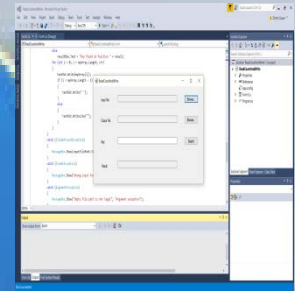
else
resultBox.Text = "Key found at Position " + result;
for (int i = 0; i < mainArray.Length; i++)
{
textFile.WriteLine(i);
if (i < mainArray.Length - 1) {
textFile.Write(",");
}
else
{
textFile.WriteLine("");
}
}
}
catch (ExceptionArgs) {
MessageBox.Show(exceptionArgs.Message);
}
}
catch (FormatException)
{
MessageBox.Show("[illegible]");
}
catch (ArgumentException)
{
MessageBox.Show("Both files need to be input", "Argument exception");
}

Input file
Browse
Output file
Browse
Key
Search
Result